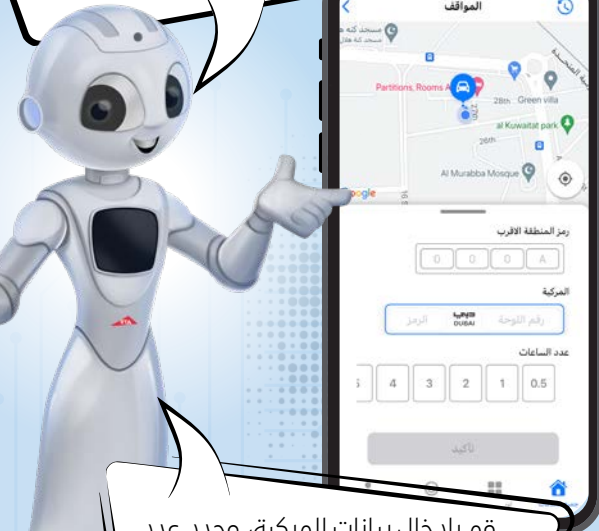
المواقف

مسجد كله هلال
مسجد كله هلال

Partitions, Rooms A

28th Green villa

al Kuwaitat park

26th

Al Murabba Mosque

Google

رمز المنطقة الاقرب

0 0 0 A

المركبة

رقم اللوحة دبي DUBAI الرمز

عدد الساعات

5 4 3 2 1 0.5

تأكيد

قم بإدخال بيانات المركبة وحدد عدد